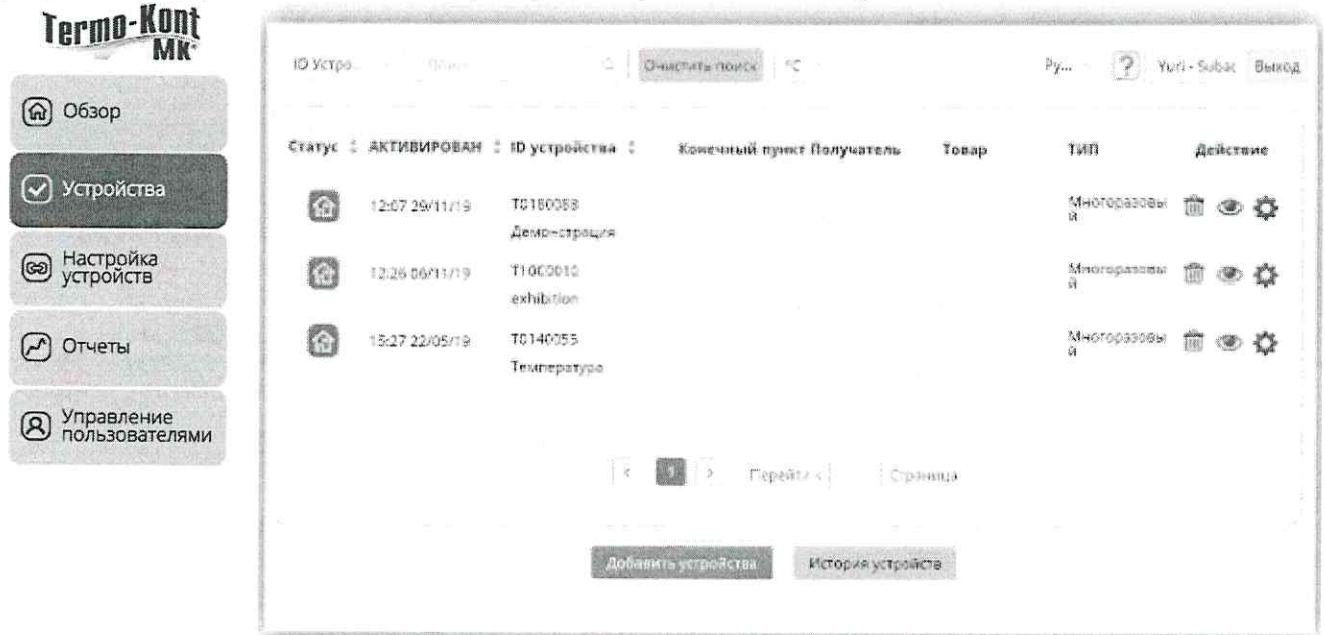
Termo-Kont MK

Обзор

Устройства

Настройка устройств

Отчеты

Управление пользователями

ID Устро... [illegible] Очистить поиск °C Ру... ? Yuri - Subac Выход

| Статус | АКТИВИРОВАН | ID устройства | Конечный пункт Получатель | Товар | ТИП | Действие |
|---|---|---|---|---|---|---|
| | 12:07 29/11/19 | T8180058 Демонстрация | | | Многоразовый | |
| | 12:26 06/11/19 | T1000010 exhibition | | | Многоразовый | |
| | 15:27 22/05/19 | T8140055 Температура | | | Многоразовый | |

< 1 > Перейти к Страница

Добавить устройства История устройства